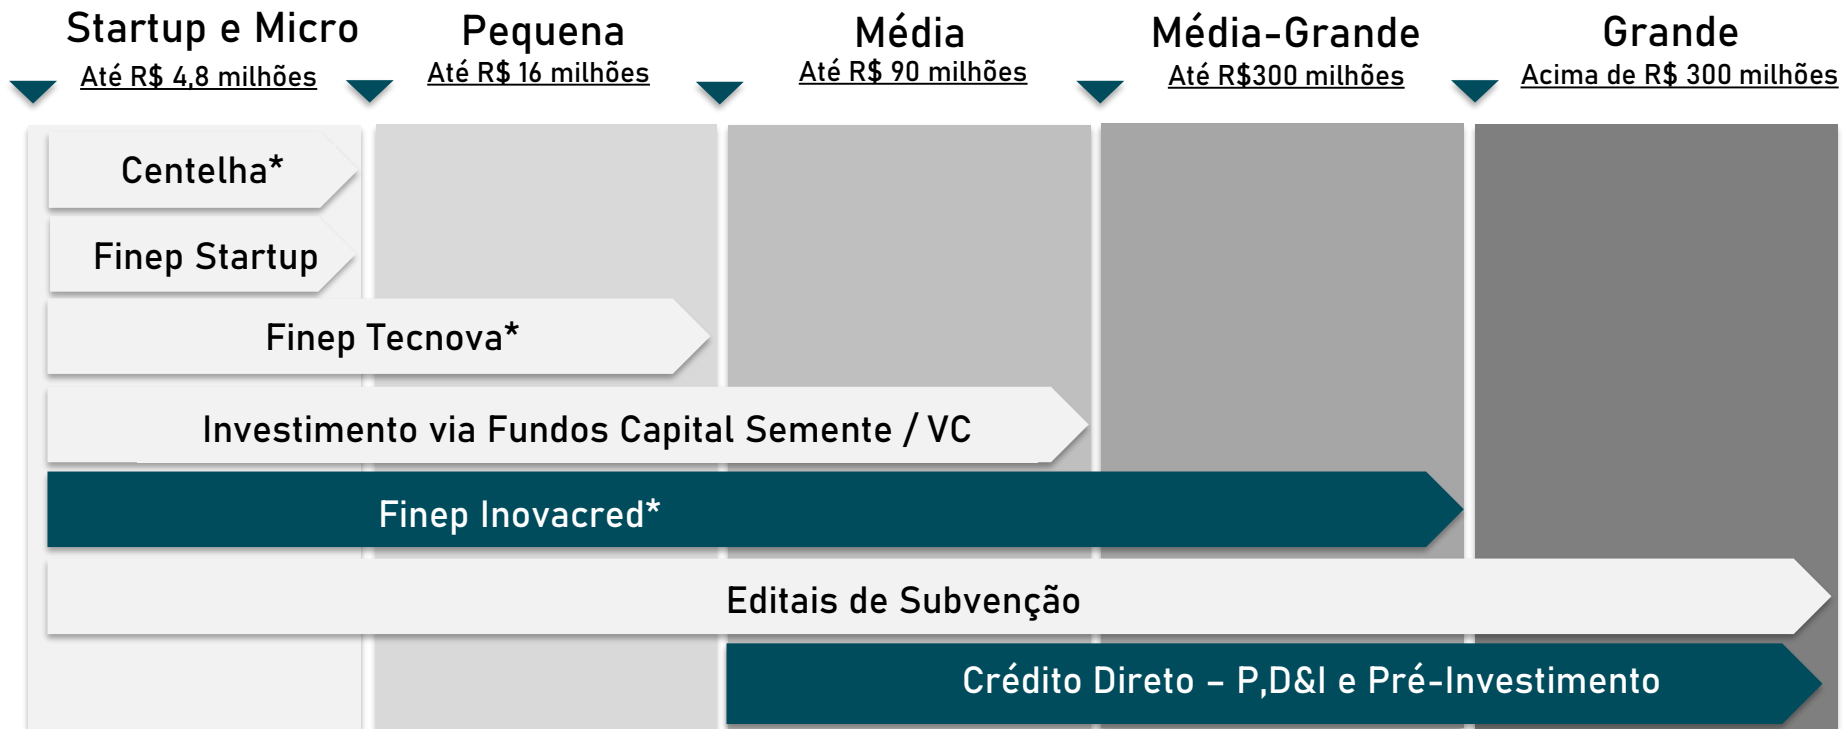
Startup e Micro
Até R$ 4,8 milhões

Pequena
Até R$ 16 milhões

Média
Até R$ 90 milhões

Média-Grande
Até R$300 milhões

Grande
Acima de R$ 300 milhões

Centelha*

Finep Startup

Finep Tecnova*

Investimento via Fundos Capital Semente / VC

Finep Inovacred*

Editais de Subvenção

Crédito Direto – P,D&I e Pré-Investimento